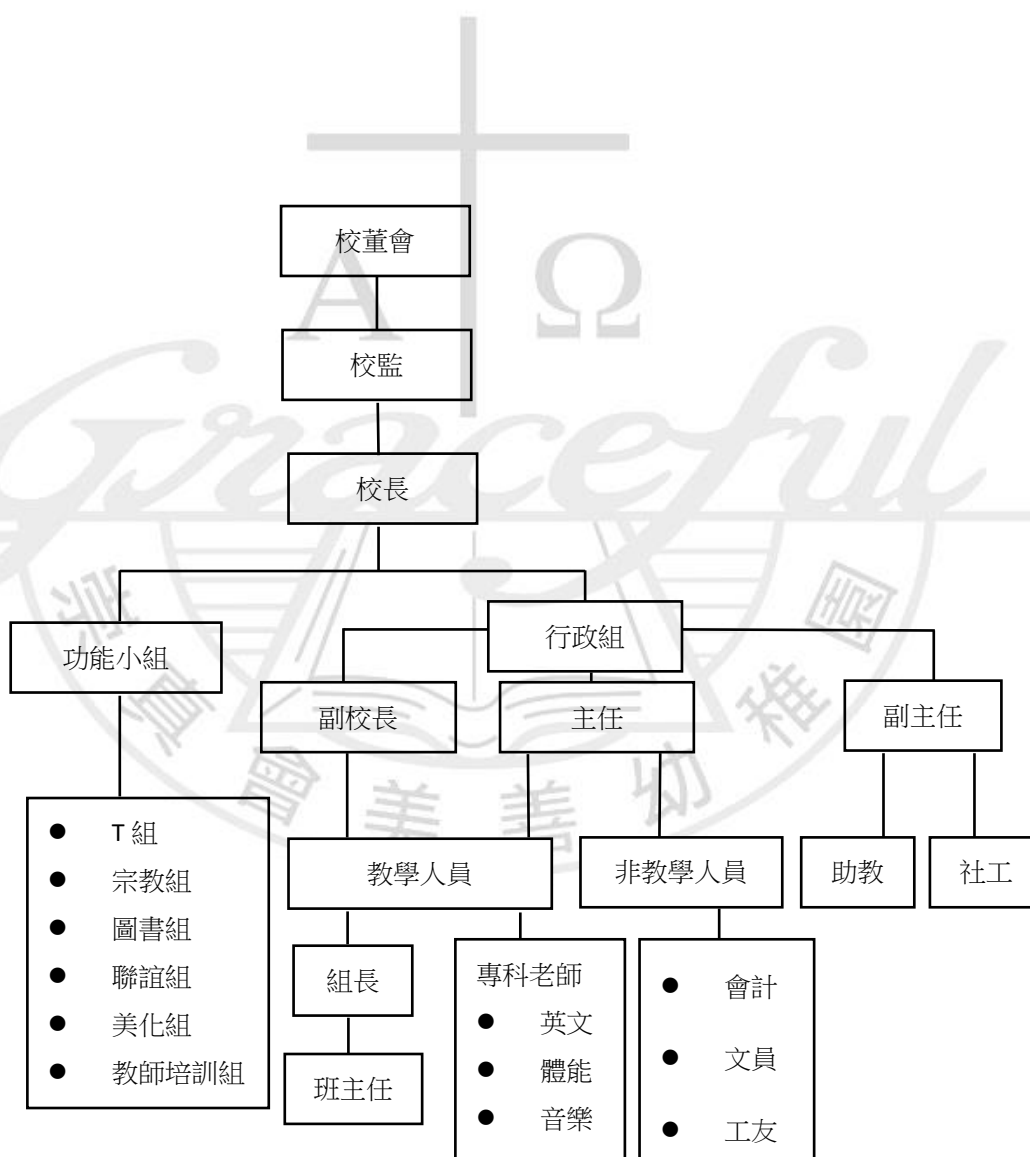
Α Ω

Graceful

校董會

校監

校長

功能小組

行政組

副校長

主任

副主任

- T組
- 宗教組
- 圖書組
- 聯誼組
- 美化組
- 教師培訓組

教學人員

非教學人員

助教

社工

組長

班主任

專科老師
- 英文
- 體能
- 音樂

- 會計
- 文員
- 工友